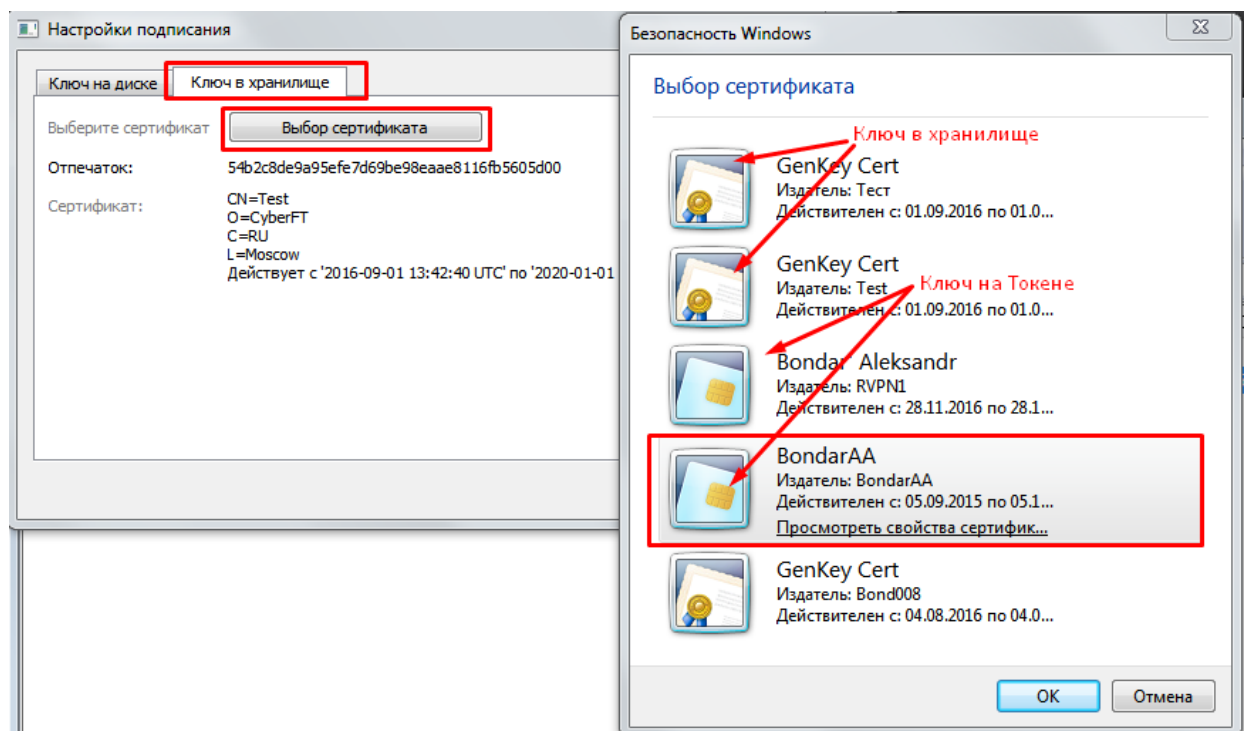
Настройки подписания

Ключ на диске | Ключ в хранилище

Выберите сертификат | Выбор сертификата

Отпечаток: 54b2c8de9a95efe7d69be98eaae8116fb5605d00

Сертификат: CN=Test
O=CyberFT
C=RU
L=Moscow
Действует с '2016-09-01 13:42:40 UTC' по '2020-01-01

Безопасность Windows

Выбор сертификата

Ключ в хранилище

GenKey Cert
Издатель: Тест
Действителен с: 01.09.2016 по 01.0...

GenKey Cert
Издатель: Test
Действителен с: 01.09.2016 по 01.0...

Ключ на Токене

Bondar Aleksandr
Издатель: RVPN1
Действителен с: 28.11.2016 по 28.1...

BondarAA
Издатель: BondarAA
Действителен с: 05.09.2015 по 05.1...
Просмотреть свойства сертифик...

GenKey Cert
Издатель: Bond008
Действителен с: 04.08.2016 по 04.0...

OK | Отмена